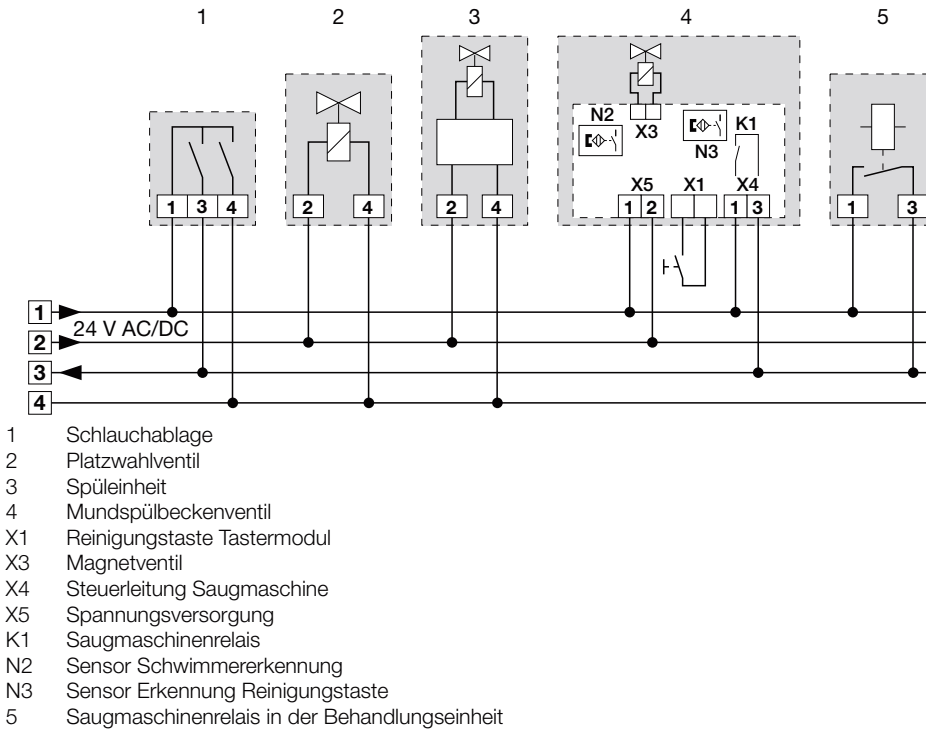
1 2 3 4 5

1 3 4

2 4

2 4

N2 X3 N3 K1

X5 X1 X4

1 2 1 3

1 3

1

24 V AC/DC

2

3

4

1 Schlauchablage
2 Platzwahlventil
3 Spüleinheit
4 Mundspülbeckenventil
X1 Reinigungstaste Tastermodul
X3 Magnetventil
X4 Steuerleitung Saugmaschine
X5 Spannungsversorgung
K1 Saugmaschinenrelais
N2 Sensor Schwimmererkennung
N3 Sensor Erkennung Reinigungstaste
5 Saugmaschinenrelais in der Behandlungseinheit